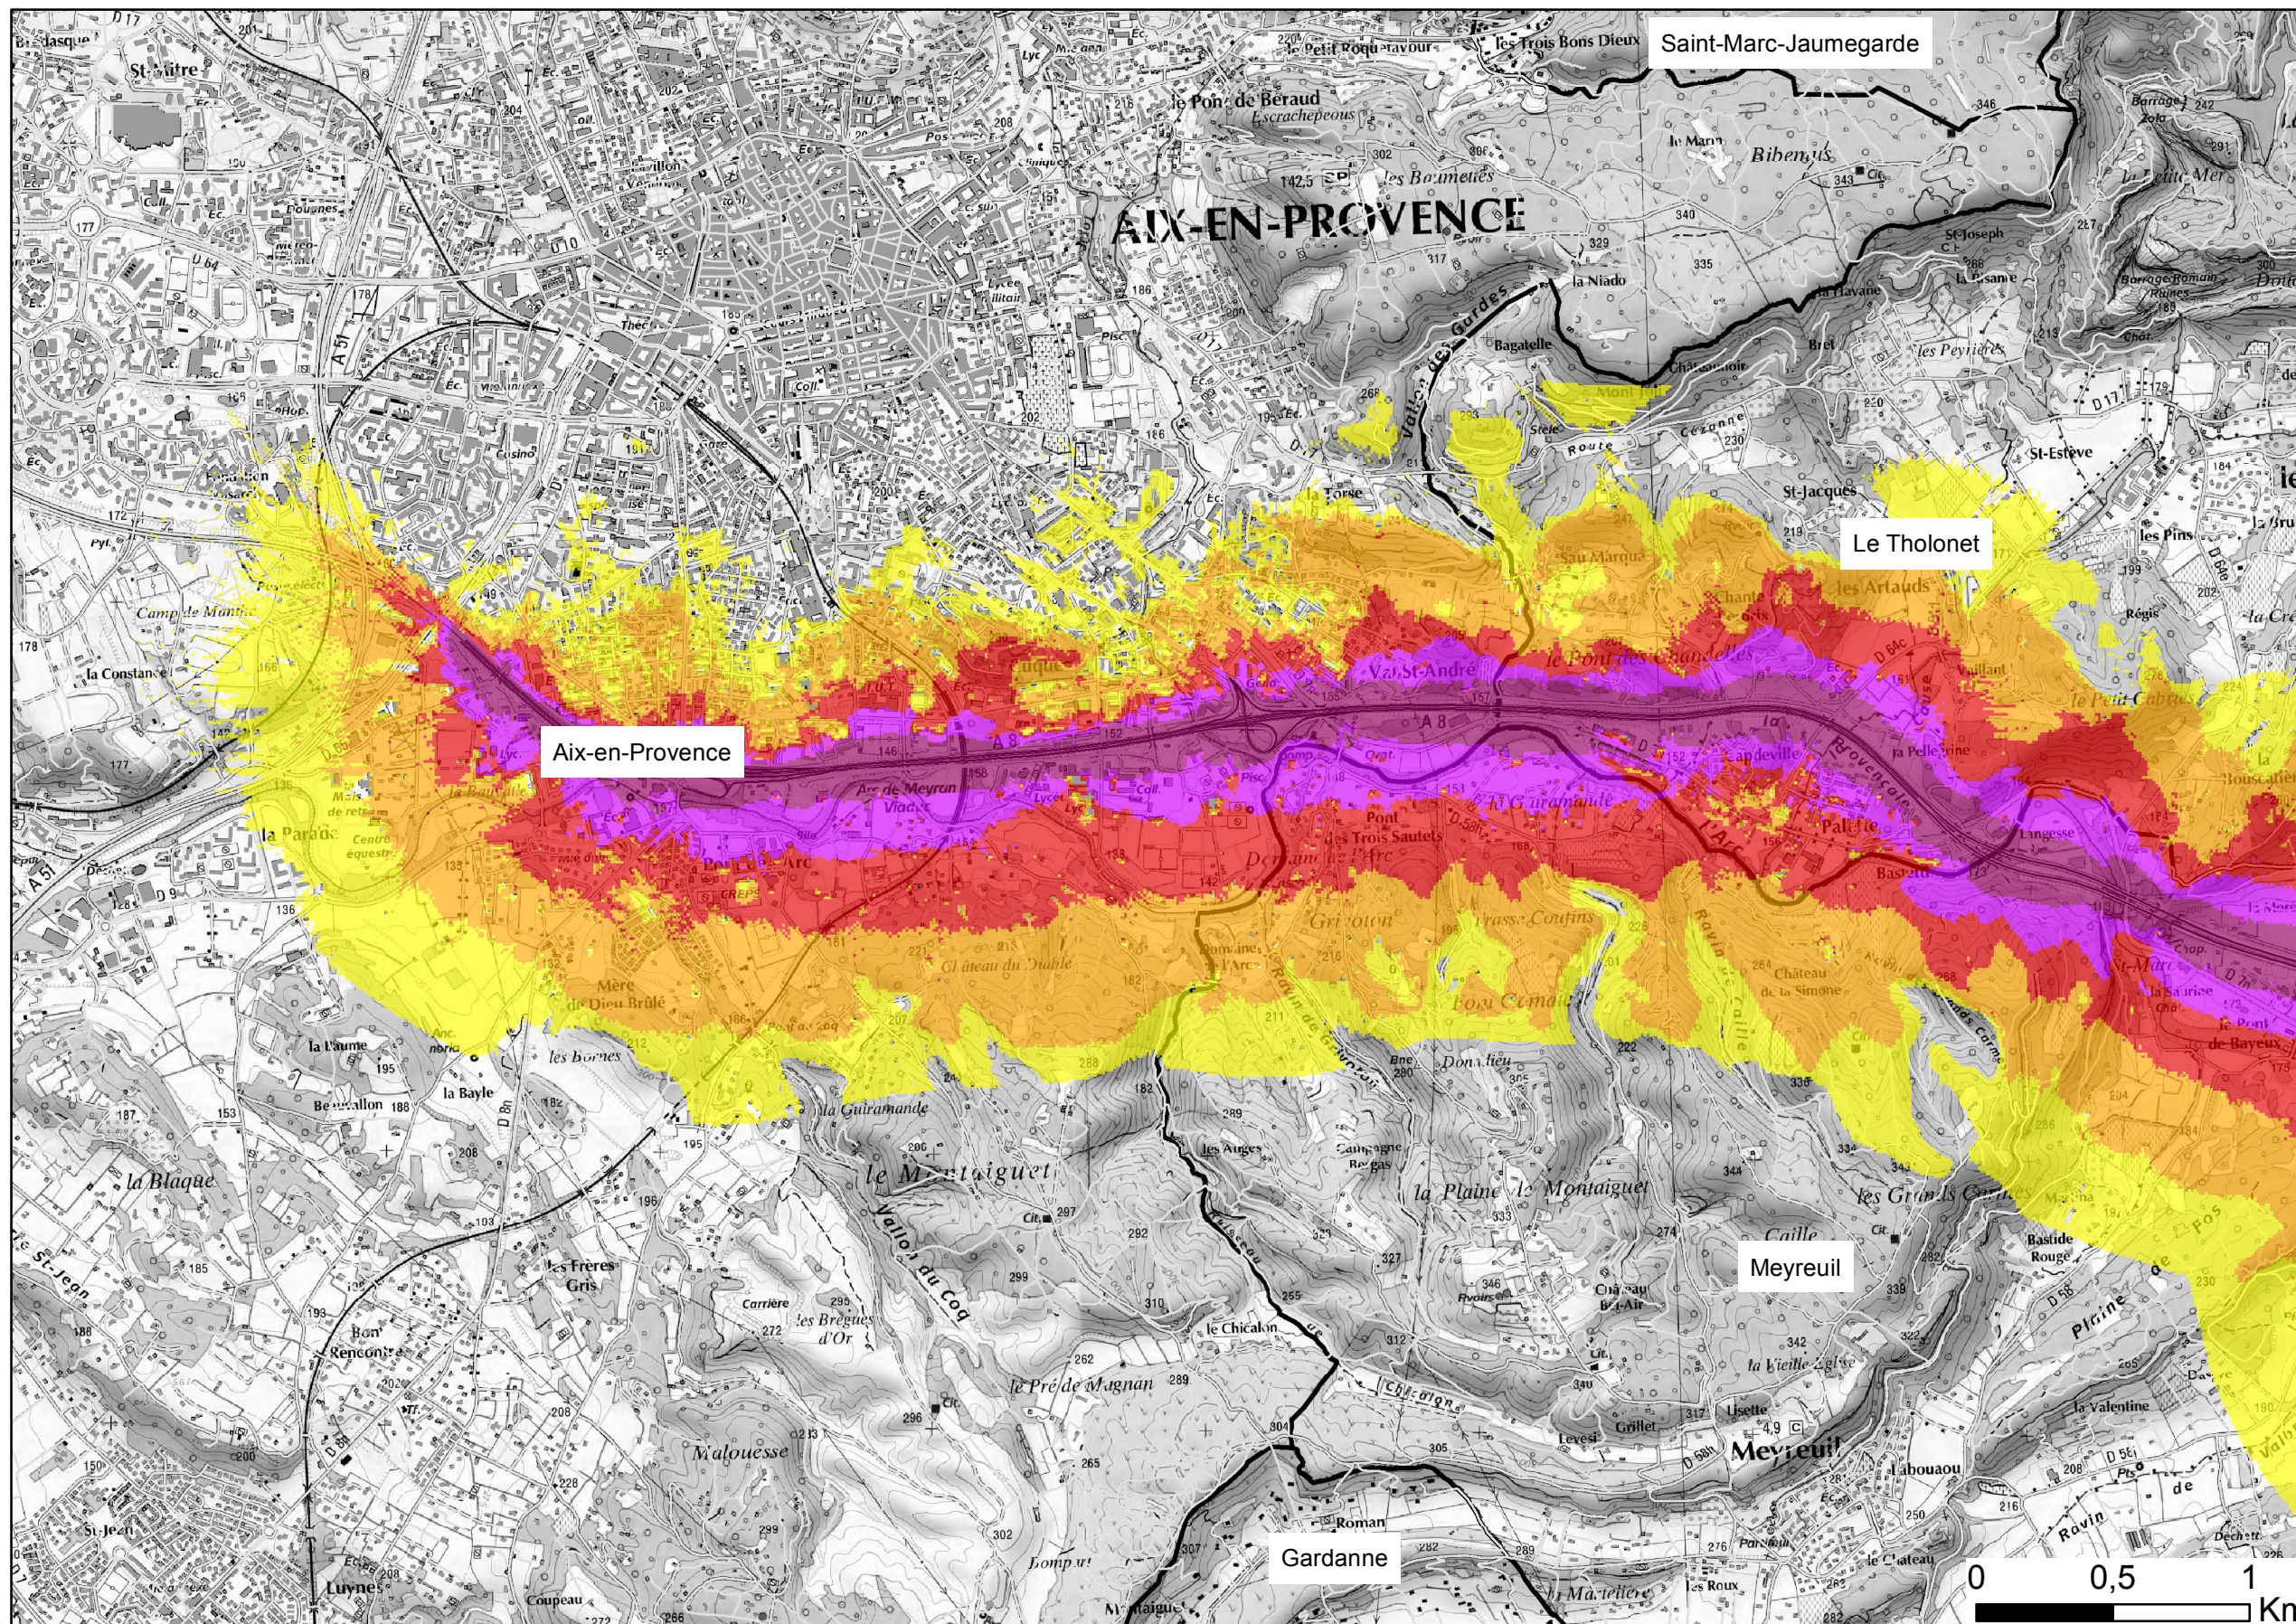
Saint-Marc-Jaumegarde

AIX-EN-PROVENCE

Le Tholonet

Aix-en-Provence

Meyreuil

Gardanne

St-Sutre
le Pont de Beraud
Escrachepeous
le Petit Roqu-favour
les Trois Bons Dieux
Bibemus
les Baumettes
la Niado
Bagatelle
St-Joseph
les Peyrières
St-Estève
St-Jacques
les Artauds
les Pins
Régis
Val St-André
le Pont des Chandelles
Sau Marqua
Vaillant
le Petit Cabrius
la Pellegrine
Camp de Manilo
la Constance
la Parade
Centre équestre
Pont de l'Arc
Arc de Meyran
Viaduc
Pont des Trois Sautels
Château du Diable
Mère de Dieu Brûlé
Grisolon
Palette
Bastide
Château de la Simone
la Sauvage
la Baume
la Bayle
Beauvallon
la Blaque
les Bornes
la Guiramande
le Montaiguet
Vallon du Coq
la Plaine du Montaiguet
les Grands Cœurs
Caille
Bastide Rouge
Plaine de Pos
les Frères Gris
Bon Rencontre
Carrière
les Bregues d'Or
le Chicalon
le Pré de Magnan
Malouesse
Chaignans
la Vieille Eglise
Grillet
Meyreuil
Labouaou
la Valentine
Roman
Luynes
Coupeau
le Château
A 8
A 51
D 17
0
0,5
1
Km